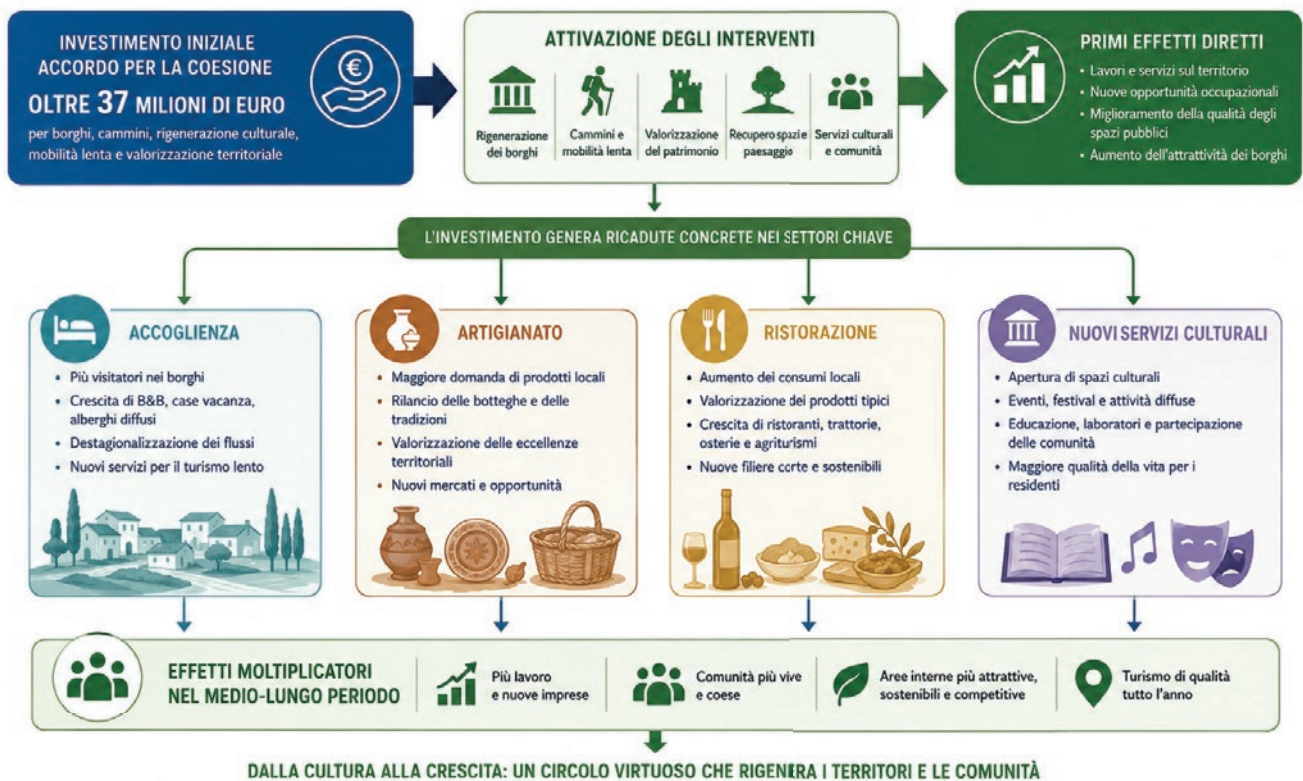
INVESTIMENTO INIZIALE
ACCORDO PER LA COESIONE
OLTRE 37 MILIONI DI EURO
per borghi, cammini, rigenerazione culturale, mobilità lenta e valorizzazione territoriale

ATTIVAZIONE DEGLI INTERVENTI

Rigenerazione dei borghi

Cammini e mobilità lenta

Valorizzazione del patrimonio

Recupero spazi e paesaggio

Servizi culturali e comunità

PRIMI EFFETTI DIRETTI
• Lavori e servizi sul territorio
• Nuove opportunità occupazionali
• Miglioramento della qualità degli spazi pubblici
• Aumento dell'attrattività dei borghi

L'INVESTIMENTO GENERA RICADUTE CONCRETE NEI SETTORI CHIAVE

ACCOGLIENZA
• Più visitatori nei borghi
• Crescita di B&B, case vacanza, alberghi diffusi
• Destagionalizzazione dei flussi
• Nuovi servizi per il turismo lento

ARTIGIANATO
• Maggiore domanda di prodotti locali
• Rilancio delle botteghe e delle tradizioni
• Valorizzazione delle eccellenze territoriali
• Nuovi mercati e opportunità

RISTORAZIONE
• Aumento dei consumi locali
• Valorizzazione dei prodotti tipici
• Crescita di ristoranti, trattorie, osterie e agriturismi
• Nuove filiere corte e sostenibili

NUOVI SERVIZI CULTURALI
• Apertura di spazi culturali
• Eventi, festival e attività diffuse
• Educazione, laboratori e partecipazione delle comunità
• Maggiore qualità della vita per i residenti

EFFETTI MOLTIPLICATORI NEL MEDIO-LUNGO PERIODO

Più lavoro e nuove imprese

Comunità più vive e coese

Aree interne più attrattive, sostenibili e competitive

Turismo di qualità tutto l'anno

DALLA CULTURA ALLA CRESCITA: UN CIRCOLO VIRTUOSO CHE RIGENERA I TERRITORI E LE COMUNITÀ